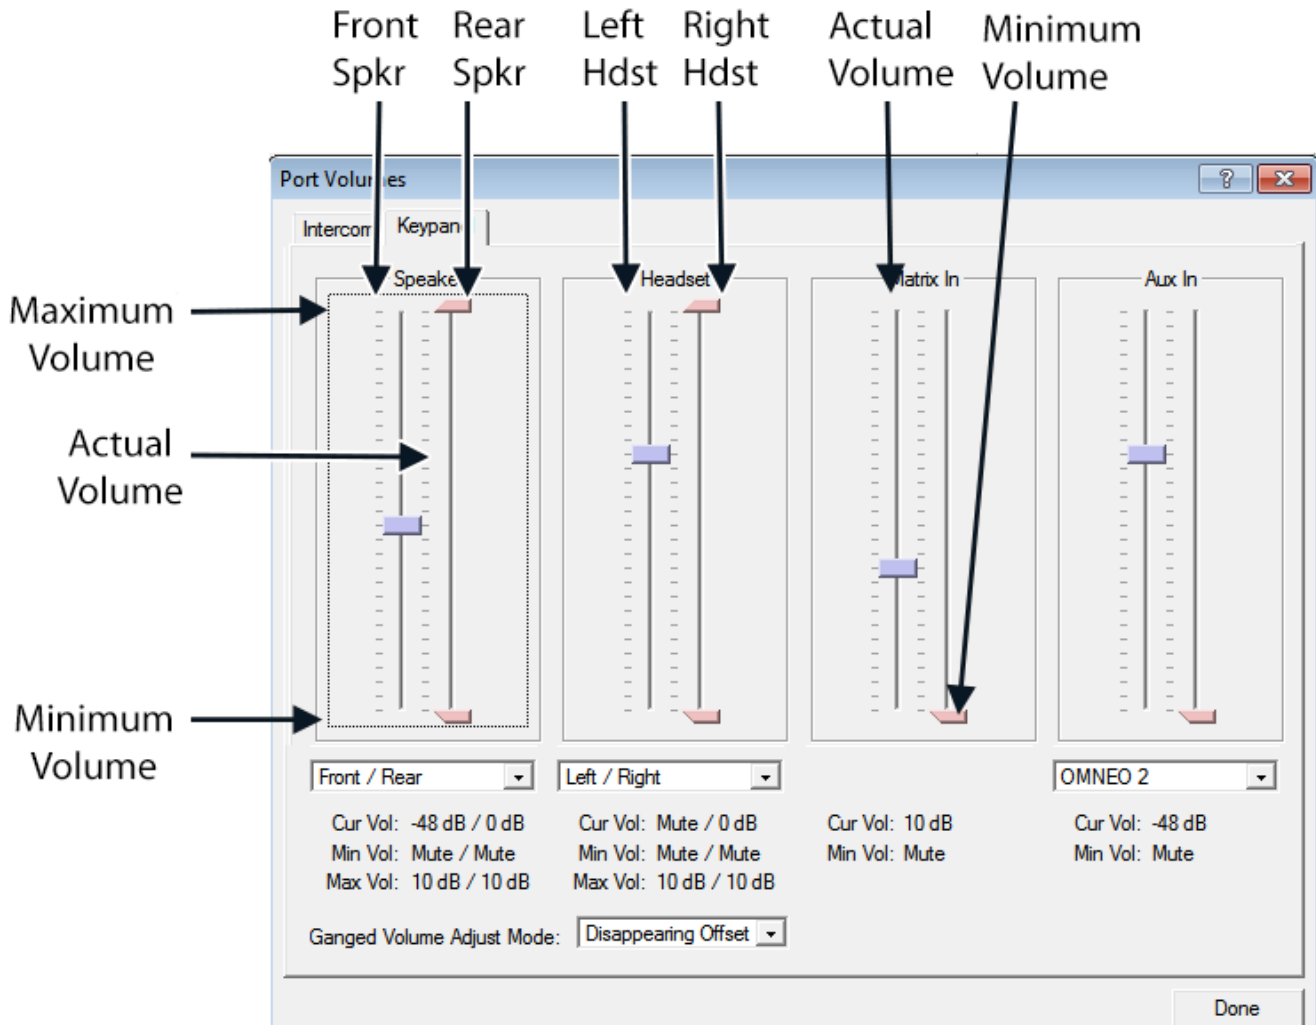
Front Spkr

Rear Spkr

Left Hdst

Right Hdst

Actual Volume

Minimum Volume

Port Volu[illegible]es

?

Intercom

Keypan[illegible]

Maximum Volume

Actual Volume

Minimum Volume

Speake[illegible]

Headset

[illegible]atrix In

Aux In

Front / Rear

Left / Right

OMNEO 2

Cur Vol: -48 dB / 0 dB
Min Vol: Mute / Mute
Max Vol: 10 dB / 10 dB

Cur Vol: Mute / 0 dB
Min Vol: Mute / Mute
Max Vol: 10 dB / 10 dB

Cur Vol: 10 dB
Min Vol: Mute

Cur Vol: -48 dB
Min Vol: Mute

Ganged Volume Adjust Mode: Disappearing Offset

Done